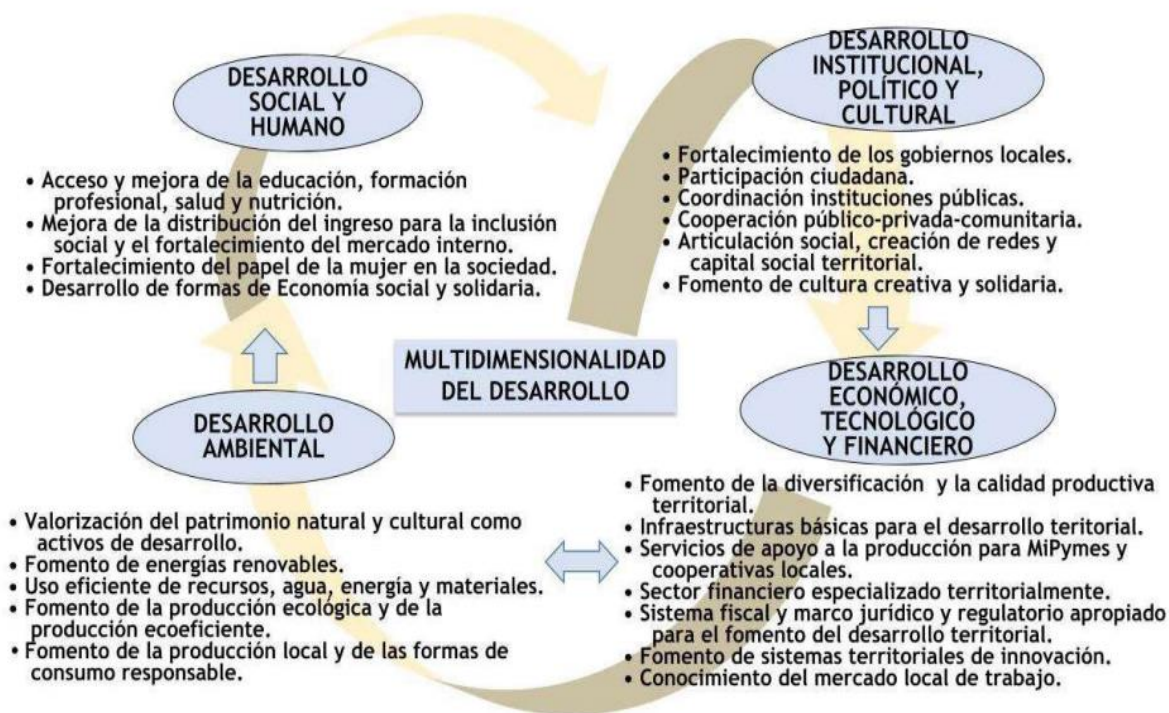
DESARROLLO SOCIAL Y HUMANO

• Acceso y mejora de la educación, formación profesional, salud y nutrición.
• Mejora de la distribución del ingreso para la inclusión social y el fortalecimiento del mercado interno.
• Fortalecimiento del papel de la mujer en la sociedad.
• Desarrollo de formas de Economía social y solidaria.

DESARROLLO INSTITUCIONAL, POLÍTICO Y CULTURAL

• Fortalecimiento de los gobiernos locales.
• Participación ciudadana.
• Coordinación instituciones públicas.
• Cooperación público-privada-comunitaria.
• Articulación social, creación de redes y capital social territorial.
• Fomento de cultura creativa y solidaria.

MULTIDIMENSIONALIDAD DEL DESARROLLO

DESARROLLO AMBIENTAL

DESARROLLO ECONÓMICO, TECNOLÓGICO Y FINANCIERO

• Fomento de la diversificación y la calidad productiva territorial.
• Infraestructuras básicas para el desarrollo teritorial.
• Servicios de apoyo a la producción para MiPymes y cooperativas locales.
• Sector financiero especializado territorialmente.
• Sistema fiscal y marco jurídico y regulatorio apropiado para el fomento del desarrollo territorial.
• Fomento de sistemas territoriales de innovación.
• Conocimiento del mercado local de trabajo.

• Valorización del patrimonio natural y cultural como activos de desarrollo.
• Fomento de energías renovables.
• Uso eficiente de recursos, agua, energía y materiales.
• Fomento de la producción ecológica y de la producción ecoeficiente.
• Fomento de la producción local y de las formas de consumo responsable.